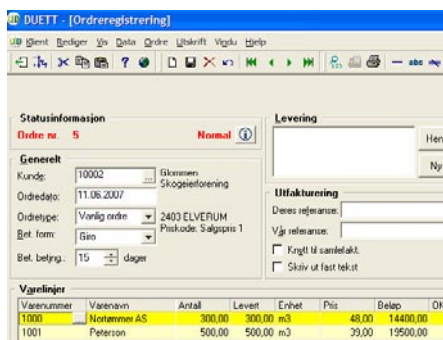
DUETT - [Ordreregistrering]

Klient Rediger Vis Data Ordre Utskrift Vindu Hjelp

Statusinformasjon
Ordre nr. 5
Normal

Generelt
Kunde: 10002
Glommen Skogeierforening
Ordredato: 11.06.2007
Ordretype: Vanlig ordre
2403 ELVERUM
Priskode: Salgspris 1
Bet. form: Giro
Bet. betingelse: 15 dager

Levering
Hen
Ny

Utfakturering
Deres referanse:
Vår referanse:
Knytt til samlefakt.
Skriv ut fast tekst

Varelinjer

| Varenummer | Varenavn | Antall | Levert | Enhet | Pris | Beløp | OK |
|---|---|---|---|---|---|---|---|
| 1000 | Nortømmer AS | 300,00 | 300,00 | m3 | 48,00 | 14400,00 | |
| 1001 | Peterson | 500,00 | 500,00 | m3 | 39,00 | 19500,00 | |